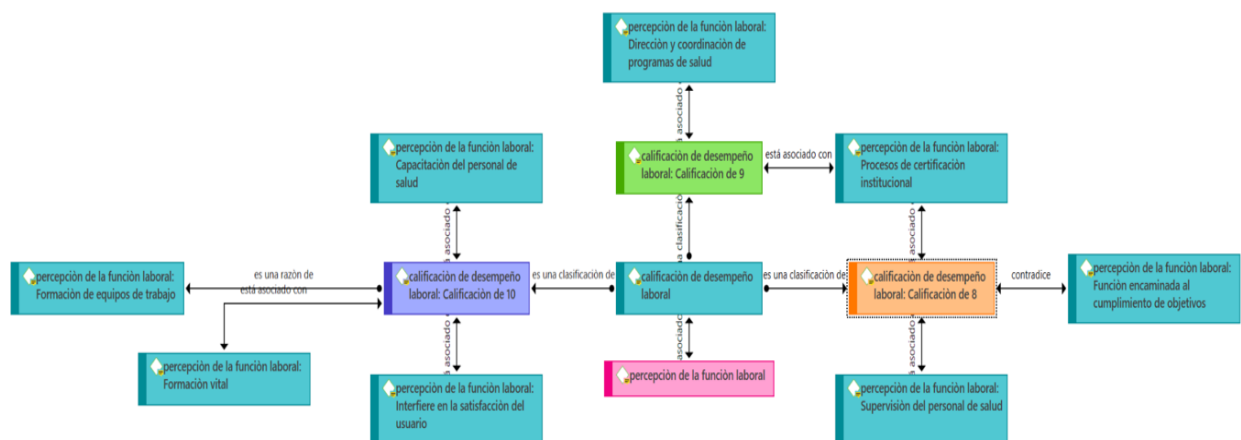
percepción de la función laboral: Dirección y coordinación de programas de salud

asociado

percepción de la función laboral: Capacitación del personal de salud

calificación de desempeño laboral: Calificación de 9

está asociado con

percepción de la función laboral: Procesos de certificación institucional

asociado

a clasificación

asociado

percepción de la función laboral: Formación de equipos de trabajo

es una razón de
está asociado con

calificación de desempeño laboral: Calificación de 10

es una clasificación de

calificación de desempeño laboral

es una clasificación de

calificación de desempeño laboral: Calificación de 8

contradice

percepción de la función laboral: Función encaminada al cumplimiento de objetivos

percepción de la función laboral: Formación vital

asociado

asociado

asociado

percepción de la función laboral

percepción de la función laboral: Interfiere en la satisfacción del usuario

percepción de la función laboral: Supervisión del personal de salud